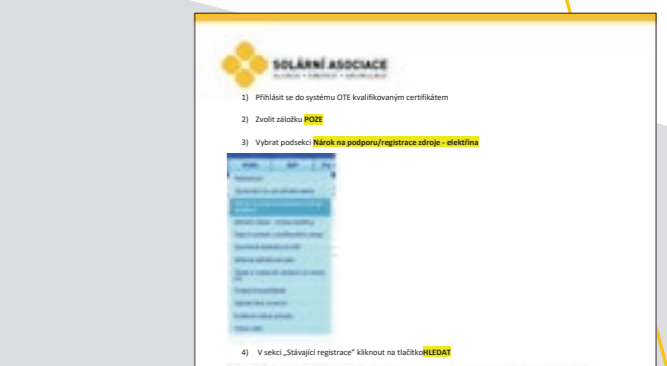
SOLÁRNÍ ASOCIACE

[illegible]

1) Přihlásit se do systému OTE kvalifikovaným certifikátem

2) Zvolit záložku POZE

3) Vybrat podsekci Nárok na podporu/registrace zdroje - elektřina

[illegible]

4) V sekci „Stávající registrace" kliknout na tlačítkoHLEDAT